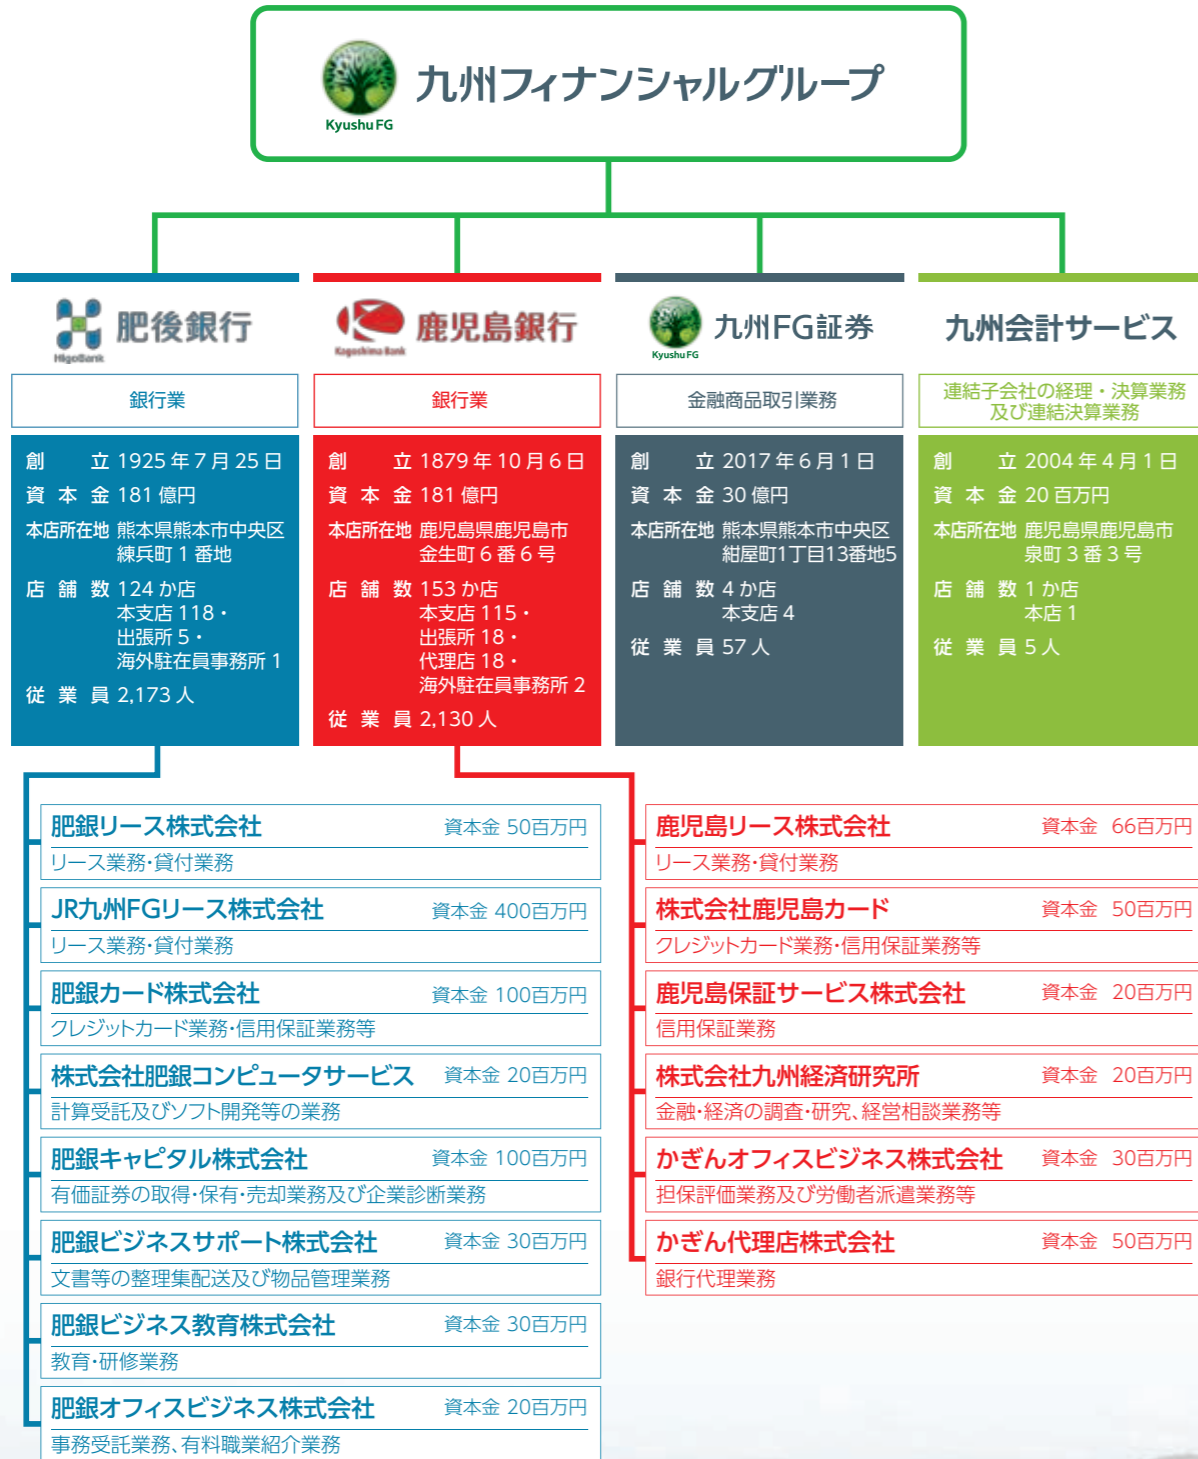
Kyushu FG
九州フィナンシャルグループ

HigoBank
肥後銀行
銀行業
創　立 1925年7月25日
資本金 181億円
本店所在地 熊本県熊本市中央区練兵町1番地
店舗数 124か店
本支店 118・
出張所 5・
海外駐在員事務所 1
従業員 2,173人

Kagoshima Bank
鹿児島銀行
銀行業
創　立 1879年10月6日
資本金 181億円
本店所在地 鹿児島県鹿児島市金生町6番6号
店舗数 153か店
本支店 115・
出張所 18・
代理店 18・
海外駐在員事務所 2
従業員 2,130人

Kyushu FG
九州FG証券
金融商品取引業務
創　立 2017年6月1日
資本金 30億円
本店所在地 熊本県熊本市中央区紺屋町1丁目13番地5
店舗数 4か店
本支店 4
従業員 57人

九州会計サービス
連結子会社の経理・決算業務及び連結決算業務
創　立 2004年4月1日
資本金 20百万円
本店所在地 鹿児島県鹿児島市泉町3番3号
店舗数 1か店
本店 1
従業員 5人

肥銀リース株式会社 資本金 50百万円
リース業務・貸付業務

JR九州FGリース株式会社 資本金 400百万円
リース業務・貸付業務

肥銀カード株式会社 資本金 100百万円
クレジットカード業務・信用保証業務等

株式会社肥銀コンピュータサービス 資本金 20百万円
計算受託及びソフト開発等の業務

肥銀キャピタル株式会社 資本金 100百万円
有価証券の取得・保有・売却業務及び企業診断業務

肥銀ビジネスサポート株式会社 資本金 30百万円
文書等の整理集配送及び物品管理業務

肥銀ビジネス教育株式会社 資本金 30百万円
教育・研修業務

肥銀オフィスビジネス株式会社 資本金 20百万円
事務受託業務、有料職業紹介業務

鹿児島リース株式会社 資本金 66百万円
リース業務・貸付業務

株式会社鹿児島カード 資本金 50百万円
クレジットカード業務・信用保証業務等

鹿児島保証サービス株式会社 資本金 20百万円
信用保証業務

株式会社九州経済研究所 資本金 20百万円
金融・経済の調査・研究、経営相談業務等

かぎんオフィスビジネス株式会社 資本金 30百万円
担保評価業務及び労働者派遣業務等

かぎん代理店株式会社 資本金 50百万円
銀行代理業務